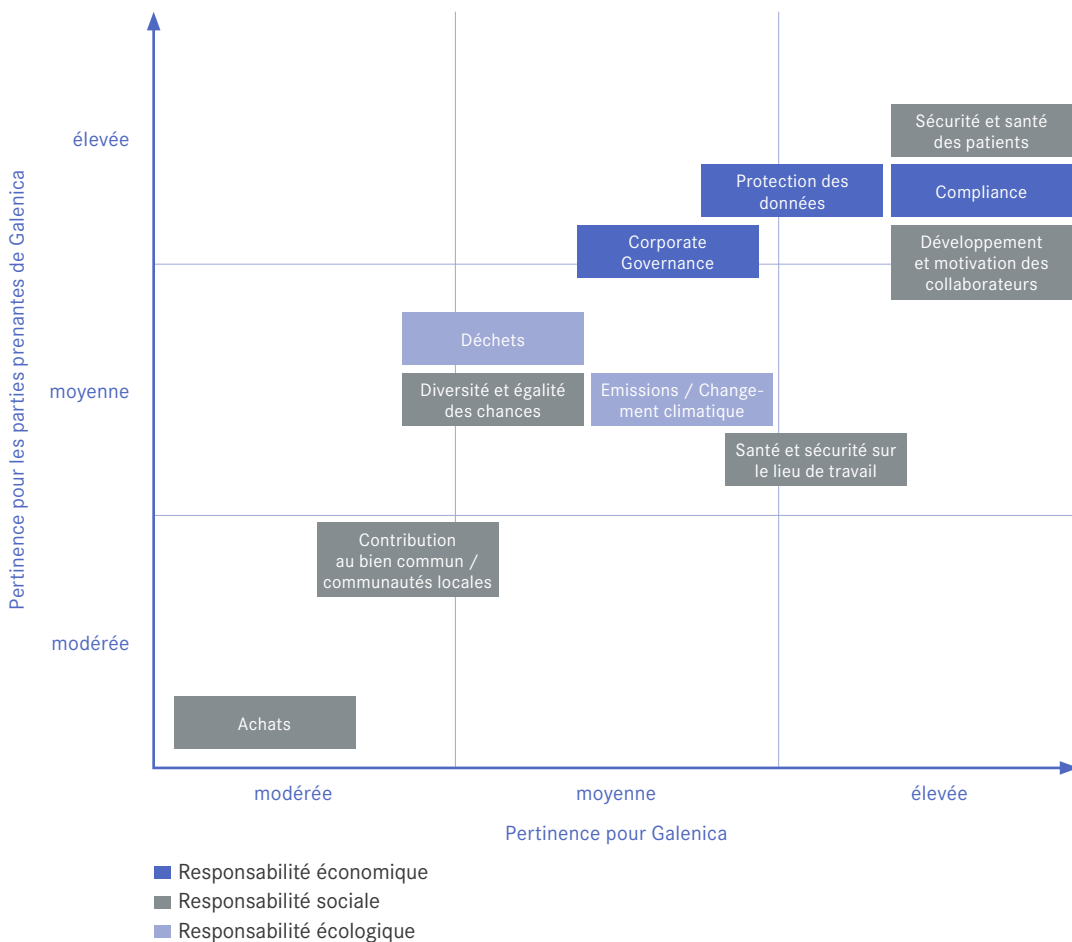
Pertinence pour les parties prenantes de Galenica

élevée

moyenne

modérée

Sécurité et santé des patients

Protection des données

Compliance

Corporate Governance

Développement et motivation des collaborateurs

Déchets

Diversité et égalité des chances

Emissions / Changement climatique

Santé et sécurité sur le lieu de travail

Contribution au bien commun / communautés locales

Achats

modérée

moyenne

élevée

Pertinence pour Galenica

Responsabilité économique

Responsabilité sociale

Responsabilité écologique